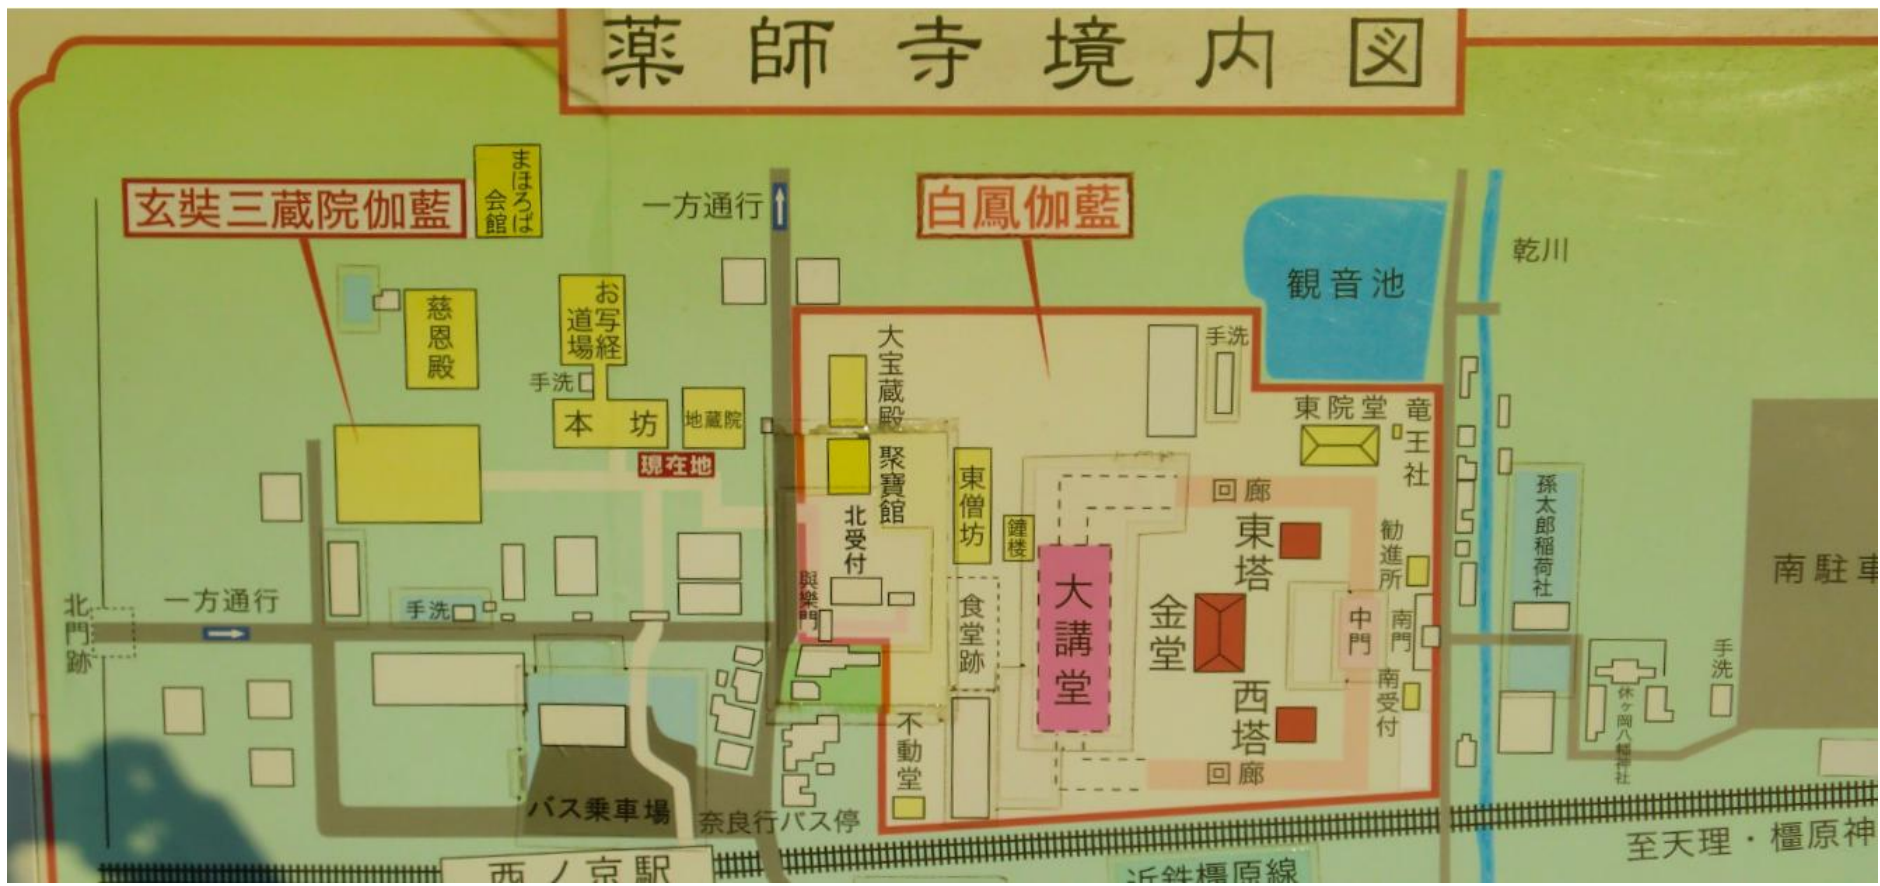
薬師寺境内図

玄奘三蔵院伽藍

まほろば会館

一方通行

白鳳伽藍

乾川

観音池

慈恩殿

お写経道場

手洗

本坊

地蔵院

現在地

大宝蔵殿

聚寶館

北受付

與楽門

東僧坊

鐘楼

食堂跡

大講堂

手洗

東院堂

竜王社

回廊

東塔

金堂

勧進所

中門

南門

南受付

西塔

回廊

孫太郎稲荷社

南駐車

北門跡

一方通行

手洗

不動堂

休ヶ岡八幡神社

手洗

バス乗車場

奈良行バス停

西ノ京駅

近鉄橿原線

至天理・橿原神